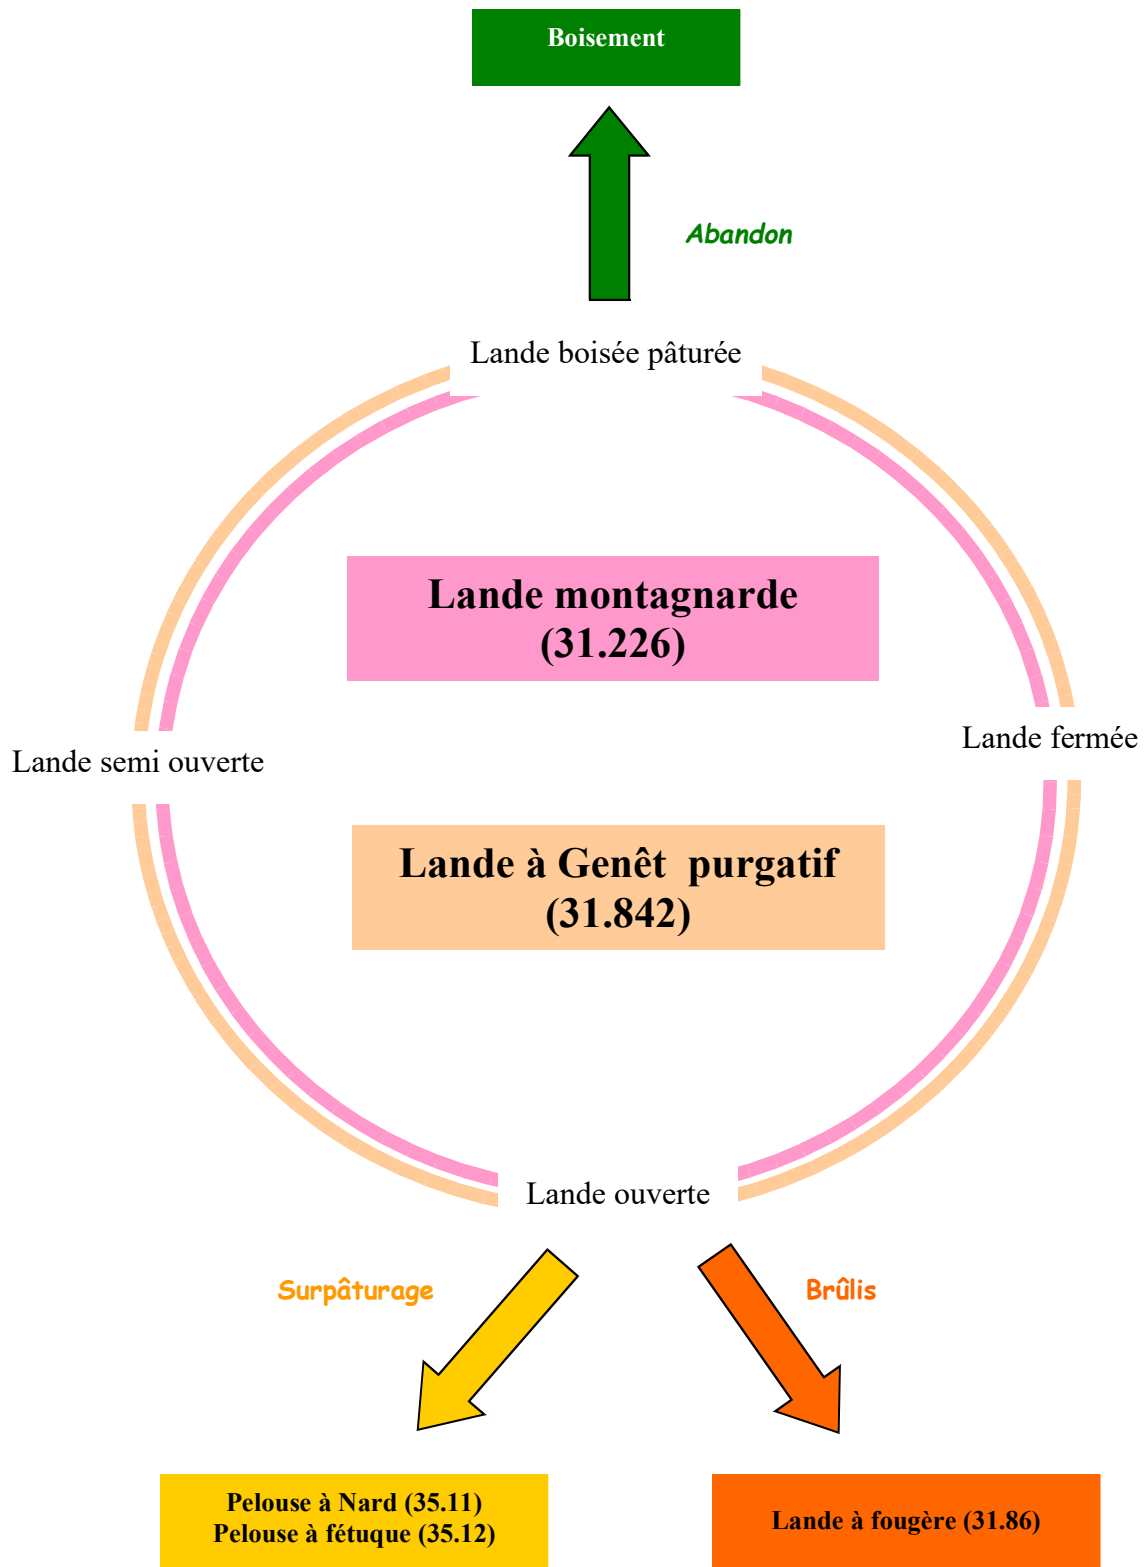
Boisement

Abandon

Lande boisée pâturée

Lande montagnarde (31.226)

Lande semi ouverte

Lande fermée

Lande à Genêt purgatif (31.842)

Lande ouverte

Surpâturage

Brûlis

Pelouse à Nard (35.11)
Pelouse à fétuque (35.12)

Lande à fougère (31.86)